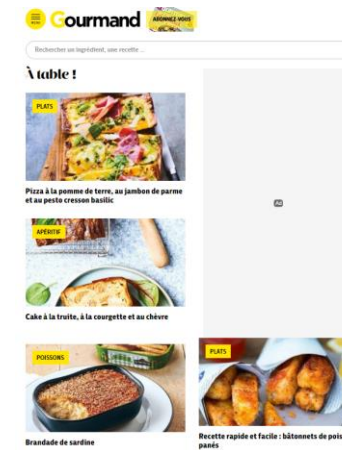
MENU Gourmand ABONNEZ-VOUS

Rechercher un ingrédient, une recette ...

À table !

PLATS

Pizza à la pomme de terre, au jambon de parme et au pesto cresson basilic

APÉRITIF

Cake à la truite, à la courgette et au chèvre

POISSONS

Brandade de sardine

PLATS

Recette rapide et facile : bâtonnets de pois panés

AD